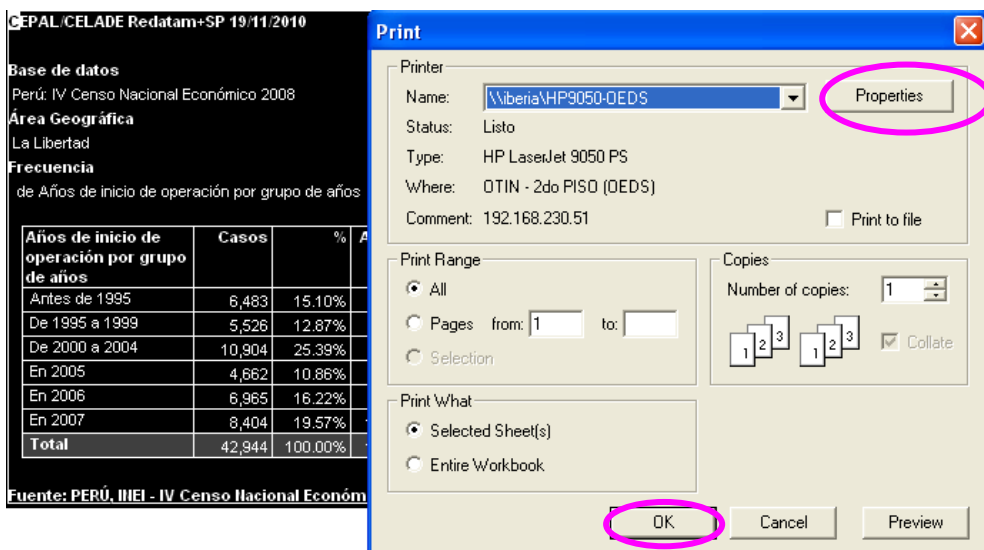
CEPAL/CELADE Redatam+SP 19/11/2010

Base de datos
Perú: IV Censo Nacional Económico 2008
Área Geográfica
La Libertad
Frecuencia
de Años de inicio de operación por grupo de años

| Años de inicio de operación por grupo de años | Casos | % | A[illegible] |
|---|---|---|---|
| Antes de 1995 | 6,483 | 15.10% | |
| De 1995 a 1999 | 5,526 | 12.87% | |
| De 2000 a 2004 | 10,904 | 25.39% | |
| En 2005 | 4,662 | 10.86% | |
| En 2006 | 6,965 | 16.22% | |
| En 2007 | 8,404 | 19.57% | |
| Total | 42,944 | 100.00% | |

Fuente: PERÚ, INEI - IV Censo Nacional Económ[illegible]

Print

Printer
Name: \\iberia\HP9050-OEDS
Properties
Status: Listo
Type: HP LaserJet 9050 PS
Where: OTIN - 2do PISO (OEDS)
Comment: 192.168.230.51
Print to file

Print Range
All
Pages from: 1 to:
Selection

Copies
Number of copies: 1
1 2 3 1 2 3
Collate

Print What
Selected Sheet(s)
Entire Workbook

OK
Cancel
Preview